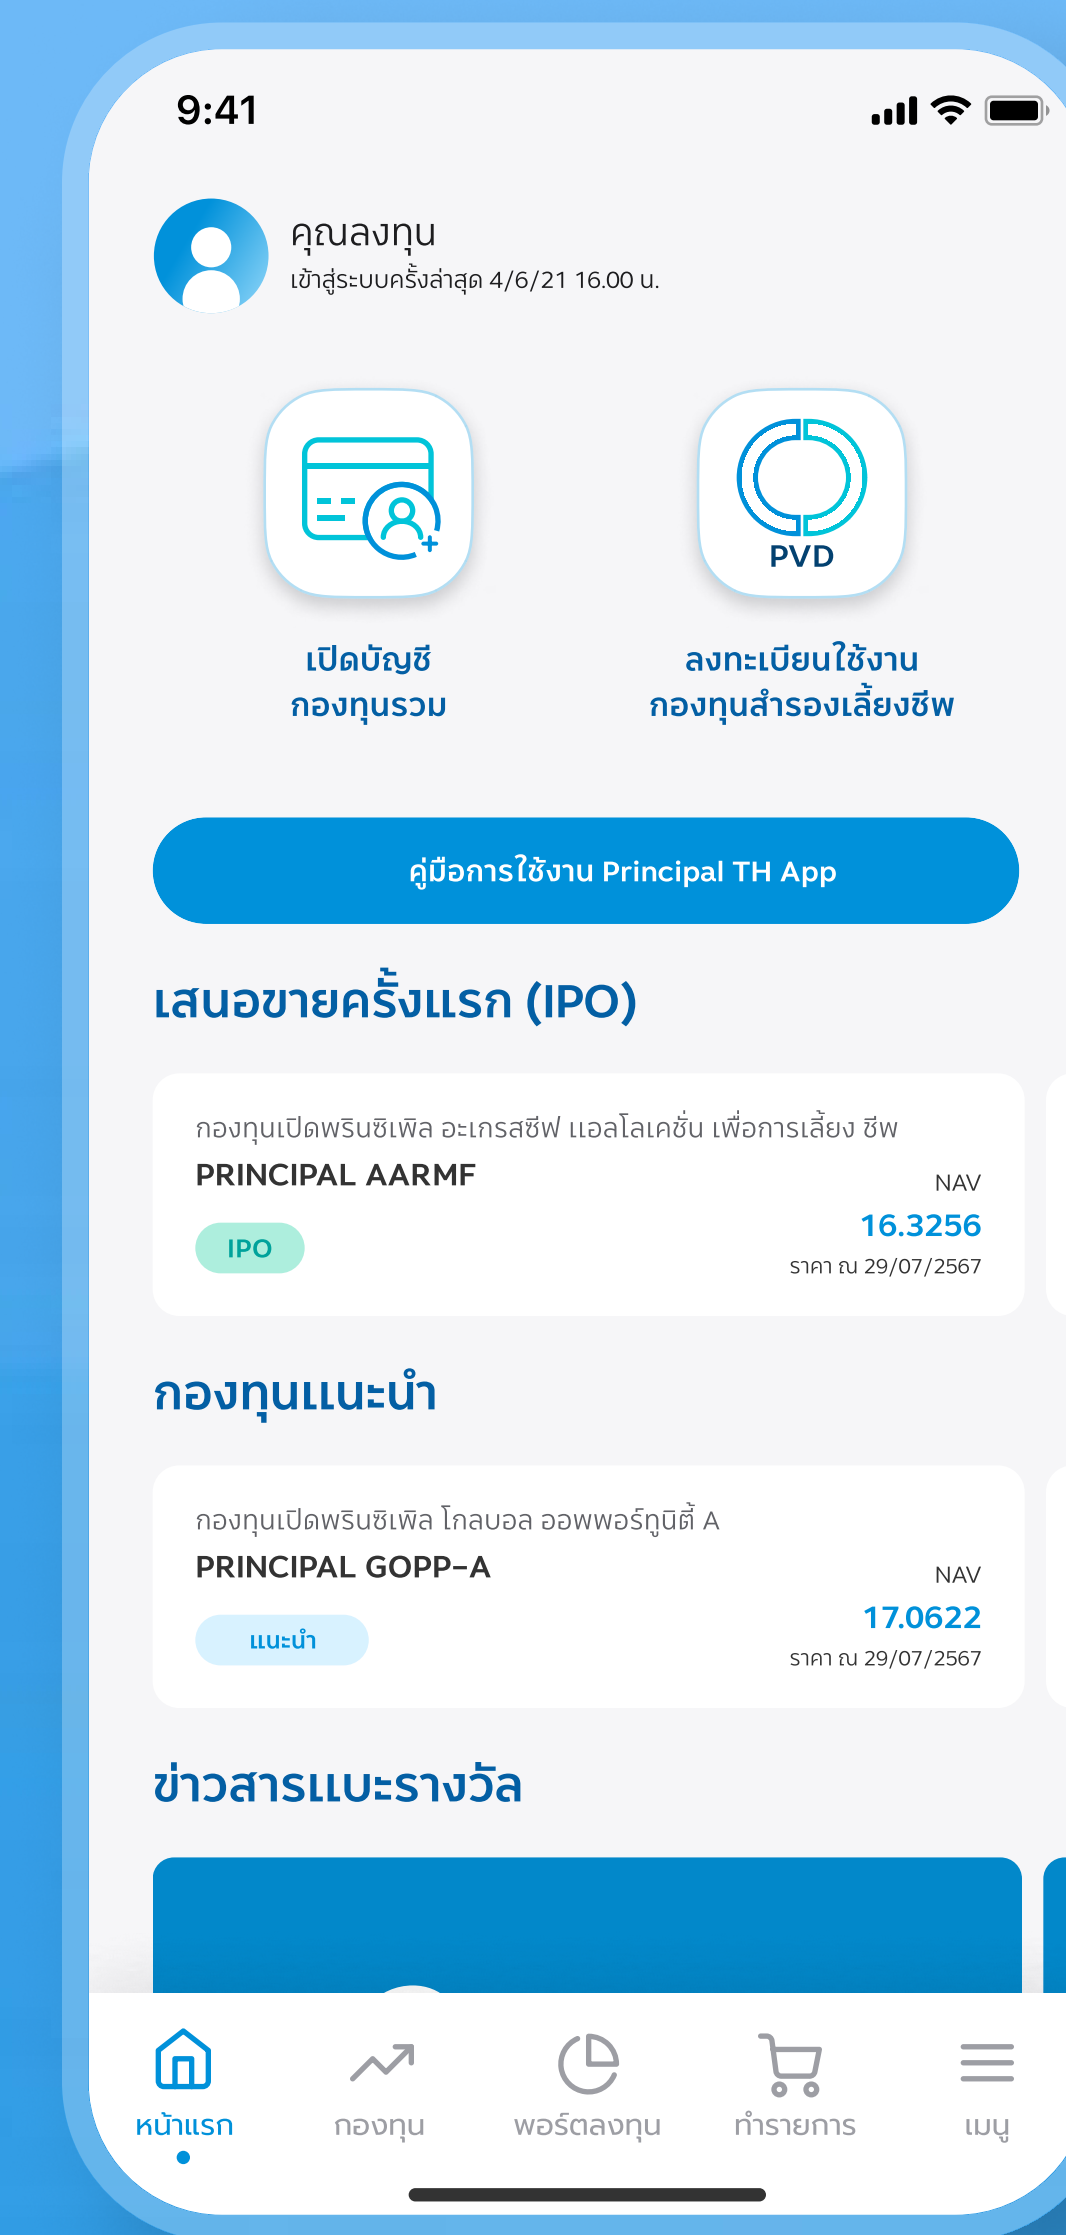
9:41

คุณลงทุน
เข้าสู่ระบบครั้งล่าสุด 4/6/21 16.00 น.

เปิดบัญชี
กองทุนรวม

PVD
ลงทะเบียนใช้งาน
กองทุนสำรองเลี้ยงชีพ

คู่มือการใช้งาน Principal TH App

เสนอขายครั้งแรก (IPO)

กองทุนเปิดพรินซิเพิล อะเกรสซีฟ แอลโลเคชั่น เพื่อการเลี้ยง ชีพ
PRINCIPAL AARMF
NAV
16.3256
ราคา ณ 29/07/2567
IPO

กองทุนแนะนำ

กองทุนเปิดพรินซิเพิล โกลบอล ออพพอร์ทูนิตี้ A
PRINCIPAL GOPP-A
NAV
17.0622
ราคา ณ 29/07/2567
แนะนำ

ข่าวสารแนะรางวัล

หน้าแรก
กองทุน
พอร์ตลงทุน
ทำรายการ
เมนู